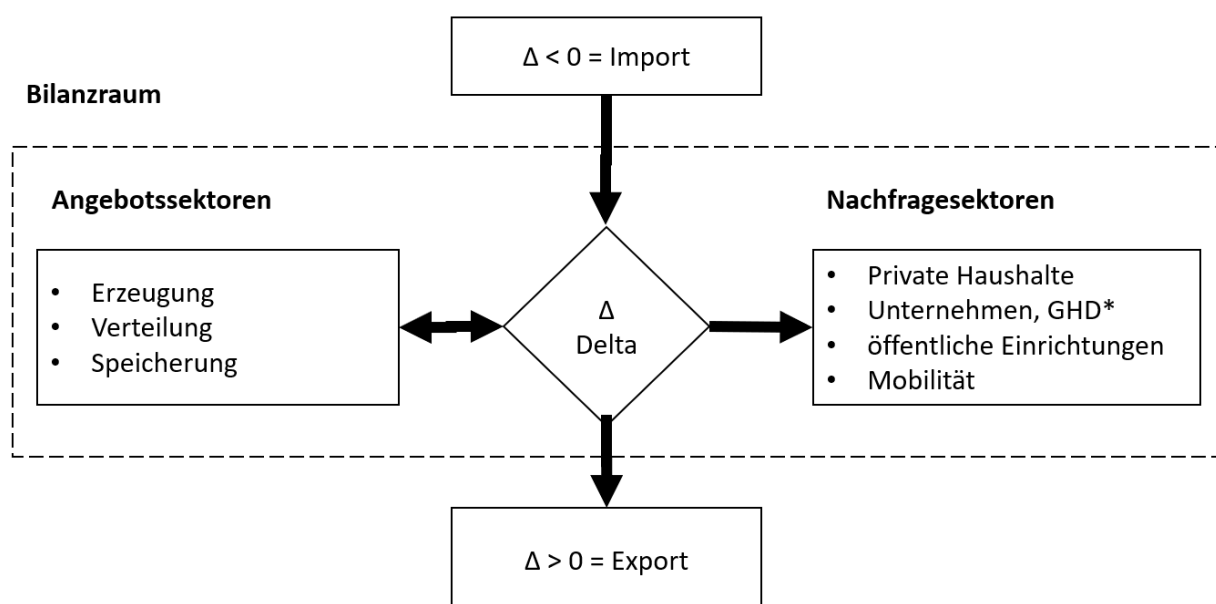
$\Delta < 0$ = Import

**Bilanzraum**

**Angebotssektoren**

- Erzeugung
- Verteilung
- Speicherung

$\Delta$
Delta

**Nachfragesektoren**

- Private Haushalte
- Unternehmen, GHD*
- öffentliche Einrichtungen
- Mobilität

$\Delta > 0$ = Export